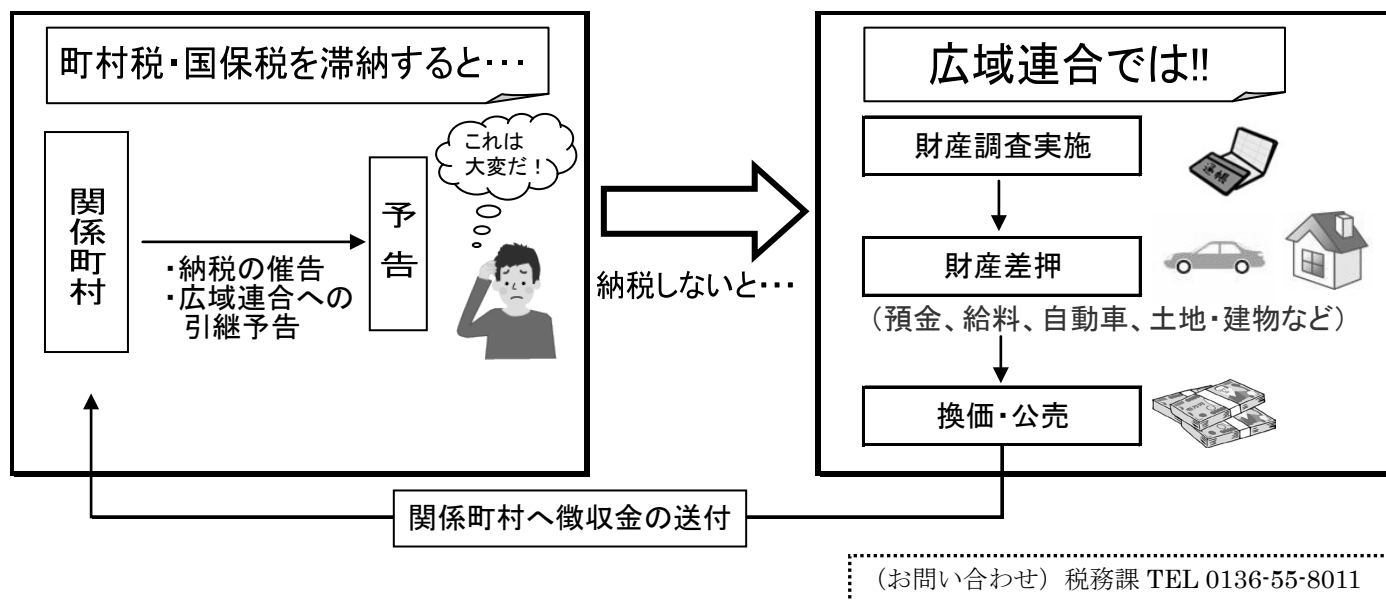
町村税・国保税を滞納すると･･･

関係町村

・納税の催告
・広域連合への引継予告

予告

これは大変だ！

納税しないと･･･

広域連合では!!

財産調査実施

通帳

財産差押

（預金、給料、自動車、土地・建物など）

換価・公売

関係町村へ徴収金の送付

（お問い合わせ）税務課 TEL 0136-55-8011